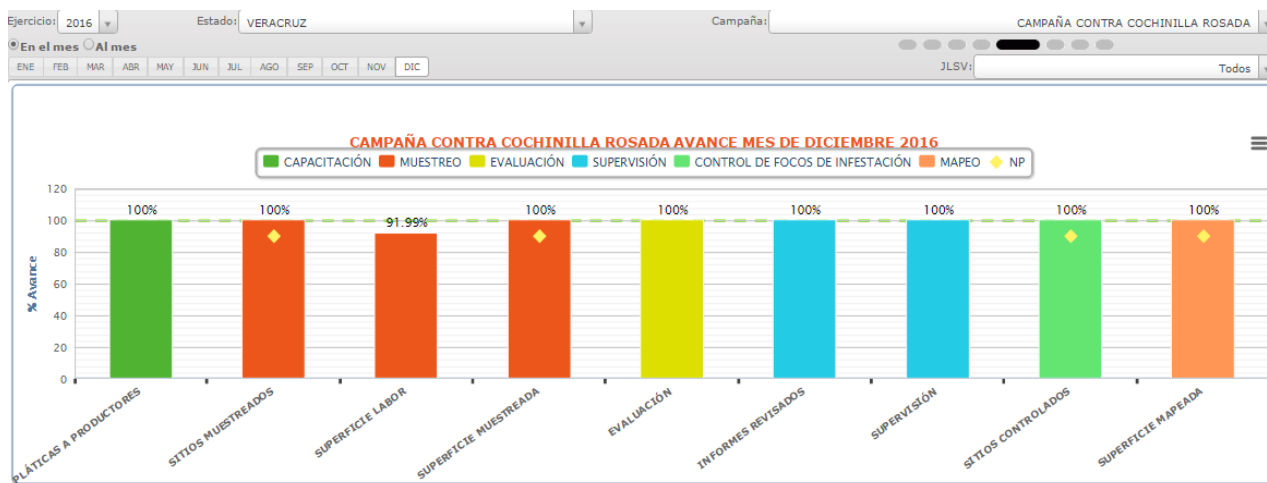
Ejercicio: 2016 Estado: VERACRUZ Campaña: CAMPAÑA CONTRA COCHINILLA ROSADA

En el mes Al mes

ENE FEB MAR ABR MAY JUN JUL AGO SEP OCT NOV DIC

JLSV: Todos

CAMPAÑA CONTRA COCHINILLA ROSADA AVANCE MES DE DICIEMBRE 2016

CAPACITACIÓN MUESTREO EVALUACIÓN SUPERVISIÓN CONTROL DE FOCOS DE INFESTACIÓN MAPEO NP

% Avance

120
100
80
60
40
20
0

100% 100% 91.99% 100% 100% 100% 100% 100% 100%

PLÁTICAS A PRODUCTORES
SITIOS MUESTREADOS
SUPERFICIE LABOR
SUPERFICIE MUESTREADA
EVALUACIÓN
INFORMES REVISADOS
SUPERVISIÓN
SITIOS CONTROLADOS
SUPERFICIE MAPEADA